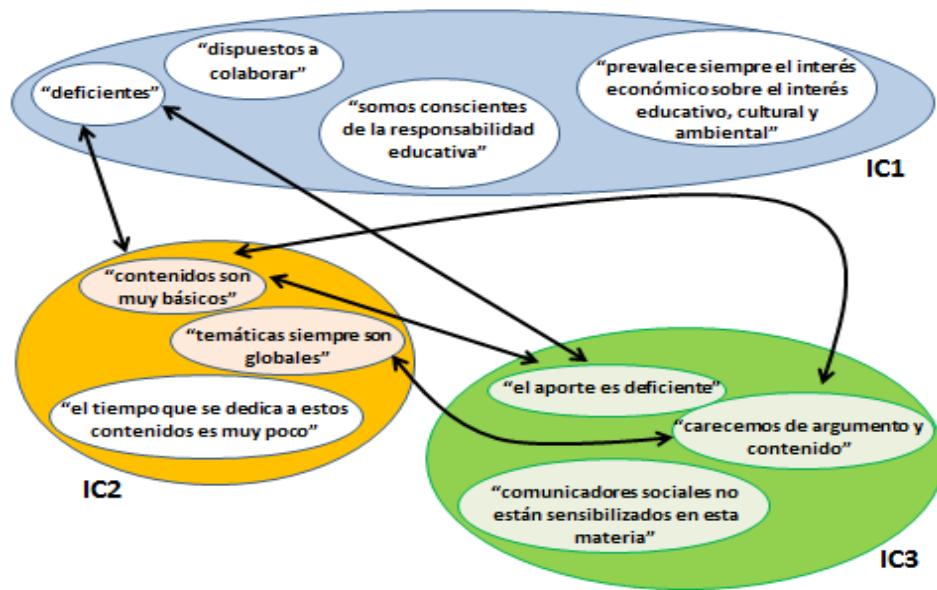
"dispuestos a colaborar"

"deficientes"

"somos conscientes de la responsabilidad educativa"

"prevalece siempre el interés económico sobre el interés educativo, cultural y ambiental"

IC1

"contenidos son muy básicos"

"temáticas siempre son globales"

"el tiempo que se dedica a estos contenidos es muy poco"

IC2

"el aporte es deficiente"

"carecemos de argumento y contenido"

"comunicadores sociales no están sensibilizados en esta materia"

IC3